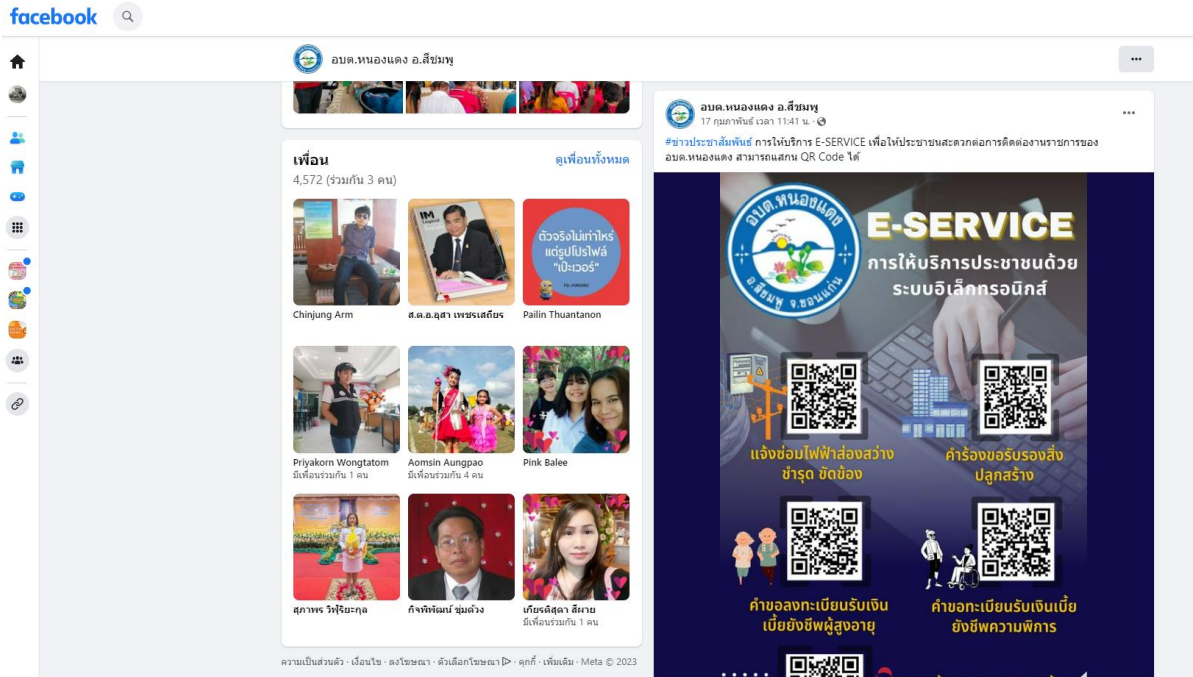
facebook

อบต.หนองแดง อ.สีชมพู

เพื่อน
ดูเพื่อนทั้งหมด
4,572 (ร่วมกัน 3 คน)

ตัวจริงไม่เท่าไหร่ แต่รูปโปรไฟล์ "เป๊ะเวอร์"

Chinjung Arm
ส.ต.อ.อุสา เพชรเสถียร
Pailin Thuantanon

Priyakorn Wongtatom
มีเพื่อนร่วมกัน 1 คน
Aomsin Aungpao
มีเพื่อนร่วมกัน 4 คน
Pink Balee

สุภาพร วิฑุริยะกุล
กิจพิพัฒน์ ชุ่มด้วง
เกียรติสุดา สีผาย
มีเพื่อนร่วมกัน 1 คน

ความเป็นส่วนตัว · เงื่อนไข · ลงโฆษณา · ตัวเลือกโฆษณา · คุกกี้ · เพิ่มเติม · Meta © 2023

อบต.หนองแดง อ.สีชมพู
17 กุมภาพันธ์ เวลา 11:41 น.

#ข่าวประชาสัมพันธ์ การให้บริการ E-SERVICE เพื่อให้ประชาชนสะดวกต่อการติดต่องานราชการของ อบต.หนองแดง สามารถแสกน QR Code ได้

อบต.หนองแดง
อ.สีชมพู จ.ขอนแก่น
E-SERVICE
การให้บริการประชาชนด้วย ระบบอิเล็กทรอนิกส์

แจ้งซ่อมไฟฟ้าส่องสว่าง ชำรุด ขัดข้อง
คำร้องขอรับรองสิ่งปลูกสร้าง
คำขอลงทะเบียนรับเงินเบี้ยยังชีพผู้สูงอายุ
คำขอทะเบียนรับเงินเบี้ยยังชีพความพิการ